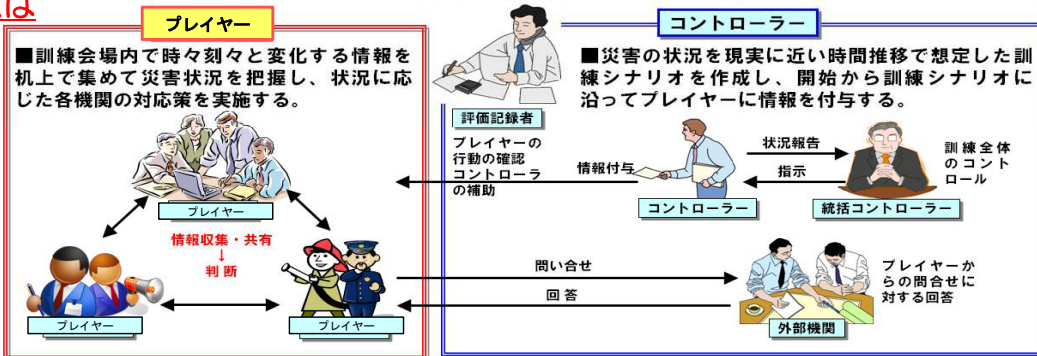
は

プレイヤー

■訓練会場内で時々刻々と変化する情報を机上で集めて災害状況を把握し、状況に応じた各機関の対応策を実施する。

プレイヤー

情報収集・共有
↓
判断

プレイヤー

プレイヤー

コントローラー

■災害の状況を現実に近い時間推移で想定した訓練シナリオを作成し、開始から訓練シナリオに沿ってプレイヤーに情報を付与する。

評価記録者

プレイヤーの行動の確認
コントローラの補助

情報付与

状況報告

指示

訓練全体のコントロール

コントローラー

統括コントローラー

問い合せ

回答

プレイヤーからの問合せに対する回答

外部機関